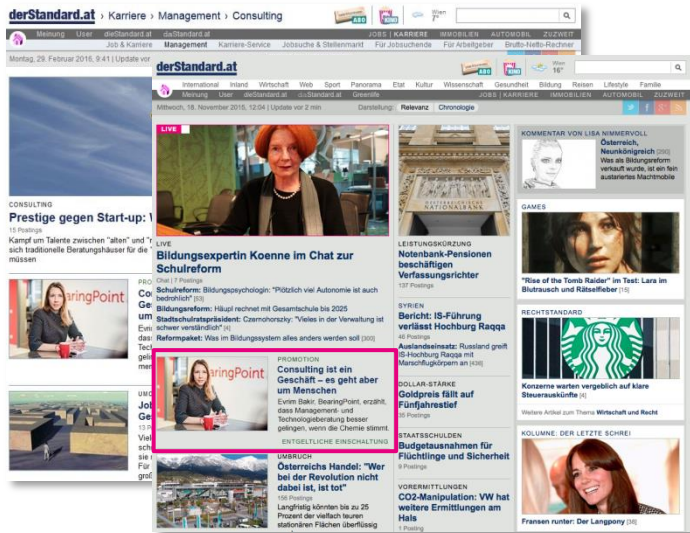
derStandard.at › Karriere › Management › Consulting

Meinung User dieStandard.at daStandard.at JOBS | KARRIERE IMMOBILIEN AUTOMOBIL ZUZEIT
Job & Karriere Management Karriere-Service Jobsuche & Stellenmarkt Für Jobsuchende Für Arbeitgeber Brutto-Netto-Rechner

Montag, 29. Februar 2016, 9:51 | Update vor

CONSULTING
Prestige gegen Start-up: V
15 Postings
Kampf um Talente zwischen "alten" und "r sich traditionelle Beratungshäuser für die müssen

derStandard.at

Wien 16°

International Inland Wirtschaft Web Sport Panorama Etat Kultur Wissenschaft Gesundheit Bildung Reisen Lifestyle Familie
Meinung User dieStandard.at daStandard.at Greenlife JOBS | KARRIERE IMMOBILIEN AUTOMOBIL ZUZEIT

Mittwoch, 18. November 2015, 12:04 | Update vor 2 min Darstellung: Relevanz Chronologie

LIVE
LIVE
Bildungsexpertin Koenne im Chat zur Schulreform
Chat | 7 Postings
Schulreform: Bildungspsychologin: "Plötzlich viel Autonomie ist auch bedrohlich" [53]
Bildungsreform: Häupl rechnet mit Gesamtschule bis 2025
Stadtschulratspräsident: Czernohorszky: "Vieles in der Verwaltung ist schwer verständlich" [4]
Reformpaket: Was im Bildungssystem alles anders werden soll [300]

PROMOTION
Consulting ist ein Geschäft – es geht aber um Menschen
Evrim Bakir, BearingPoint, erzählt, dass Management- und Technologieberatung besser gelingen, wenn die Chemie stimmt.
ENTGELTLICHE EINSCHALTUNG

UMBRUCH
Österreichs Handel: "Wer bei der Revolution nicht dabei ist, ist tot"
156 Postings
Langfristig könnten bis zu 25 Prozent der vielfach teuren stationären Flächen überflüssig

LEISTUNGSKÜRZUNG
Notenbank-Pensionen beschäftigen Verfassungsrichter
137 Postings

SYRIEN
Bericht: IS-Führung verlässt Hochburg Raqqa
46 Postings
Auslandseinsatz: Russland greift IS-Hochburg Raqqa mit Marschflugkörpern an [436]

DOLLAR-STÄRKE
Goldpreis fällt auf Fünfjahrestief
35 Postings

STAATSSCHULDEN
Budgetausnahmen für Flüchtlinge und Sicherheit
9 Postings

VORERMITTLUNGEN
CO2-Manipulation: VW hat weitere Ermittlungen am Hals
1 Posting

KOMMENTAR VON LISA NIMMERVOLL
Österreich, Neunkönigreich [260]
Was als Bildungsreform verkauft wurde, ist ein fein austariertes Machtmobile

GAMES
"Rise of the Tomb Raider" im Test: Lara im Blutrausch und Rätselfieber [15]

RECHTSSTANDARD
Konzerne warten vergeblich auf klare Steuerauskünfte [4]
Weitere Artikel zum Thema Wirtschaft und Recht

KOLUMNE: DER LETZTE SCHREI
Fransen runter: Der Langpony [36]

CONSULTING
Ge
un
Evi
Tec
Ge
Pakt

UMB
Jol
Ge
15 P
Die
Tec

Co
Ge
Ge
un